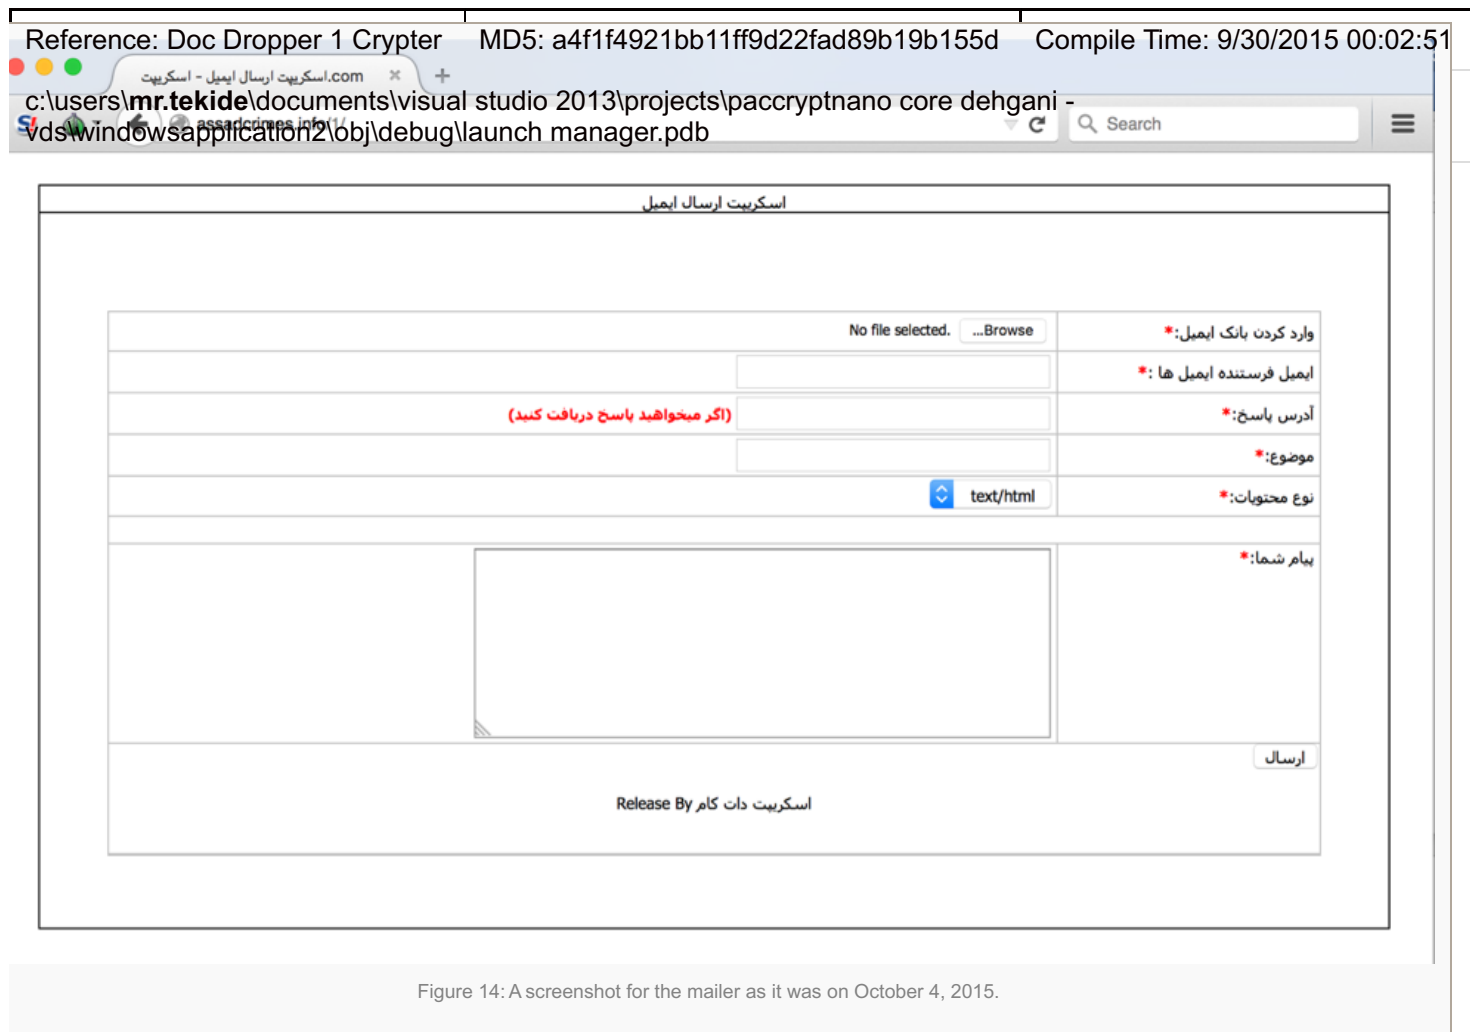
| Reference: Doc Dropper 1 Crypter | MD5: a4f1f4921bb11ff9d22fad89b19b155d | Compile Time: 9/30/2015 00:02:51 |
|---|---|---|
| c:\users\mr.tekide\documents\visual studio 2013\projects\paccryptnano core dehgani - vds\windowsapplication2\obj\debug\launch manager.pdb | | |

اسکریپت.com اسکریپت ارسال ایمیل - اسکریپت

assadcrimes.info/1/

Search

اسکریپت ارسال ایمیل

وارد کردن بانک ایمیل:* ...Browse No file selected.

ایمیل فرستنده ایمیل ها :*

آدرس پاسخ:* (اگر میخواهید پاسخ دریافت کنید)

موضوع:*

نوع محتویات:* text/html

پیام شما:*

ارسال

Release By اسکریپت دات کام

Figure 14: A screenshot for the mailer as it was on October 4, 2015.